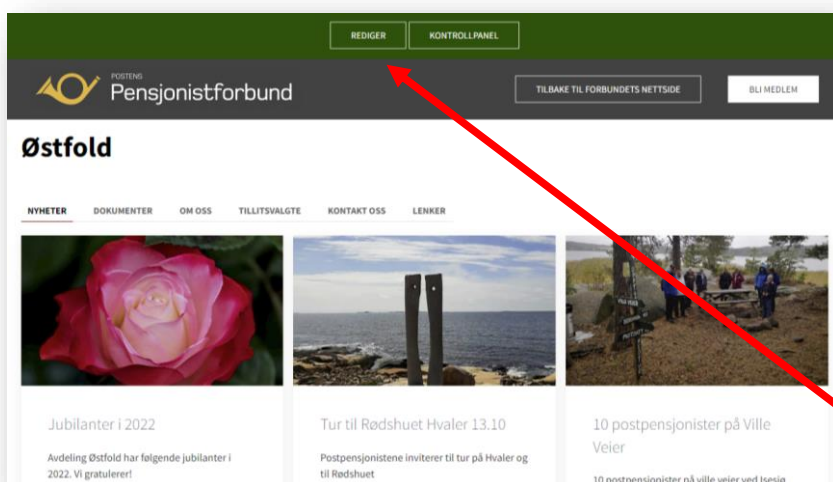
REDIGER KONTROLLPANEL

POSTENS
Pensjonistforbund

TILBAKE TIL FORBUNDETS NETTSIDE

BLI MEDLEM

Østfold

NYHETER DOKUMENTER OM OSS TILLITSVALGTE KONTAKT OSS LENKER

Jubilanter i 2022

Avdeling Østfold har følgende jubilanter i 2022. Vi gratulerer!

Tur til Rødshuet Hvaler 13.10

Postpensjonistene inviterer til tur på Hvaler og til Rødshuet

10 postpensjonister på Ville Veier

10 postpensjonister på ville veier ved Isesjø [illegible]